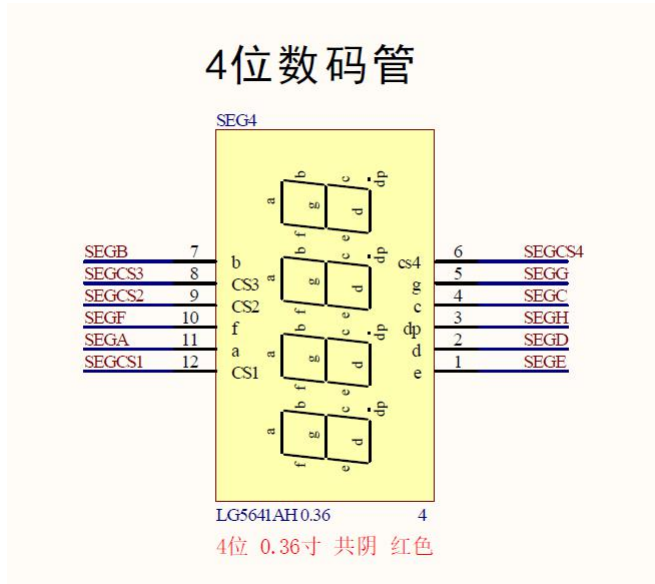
4位数码管

SEG4

| | | | | | | |
|---|---|---|---|---|---|---|
| SEGB | 7 | b | cs4 | 6 | SEGCS4 |
| SEGCS3 | 8 | CS3 | g | 5 | SEGG |
| SEGCS2 | 9 | CS2 | c | 4 | SEGC |
| SEGF | 10 | f | dp | 3 | SEGH |
| SEGA | 11 | a | d | 2 | SEGD |
| SEGCS1 | 12 | CS1 | e | 1 | SEGE |

a b f g c e d dp
a b f g c e d dp
a b f g c e d dp
a b f g c e d dp

LG5641AH 0.36 4

4位 0.36寸 共阴 红色